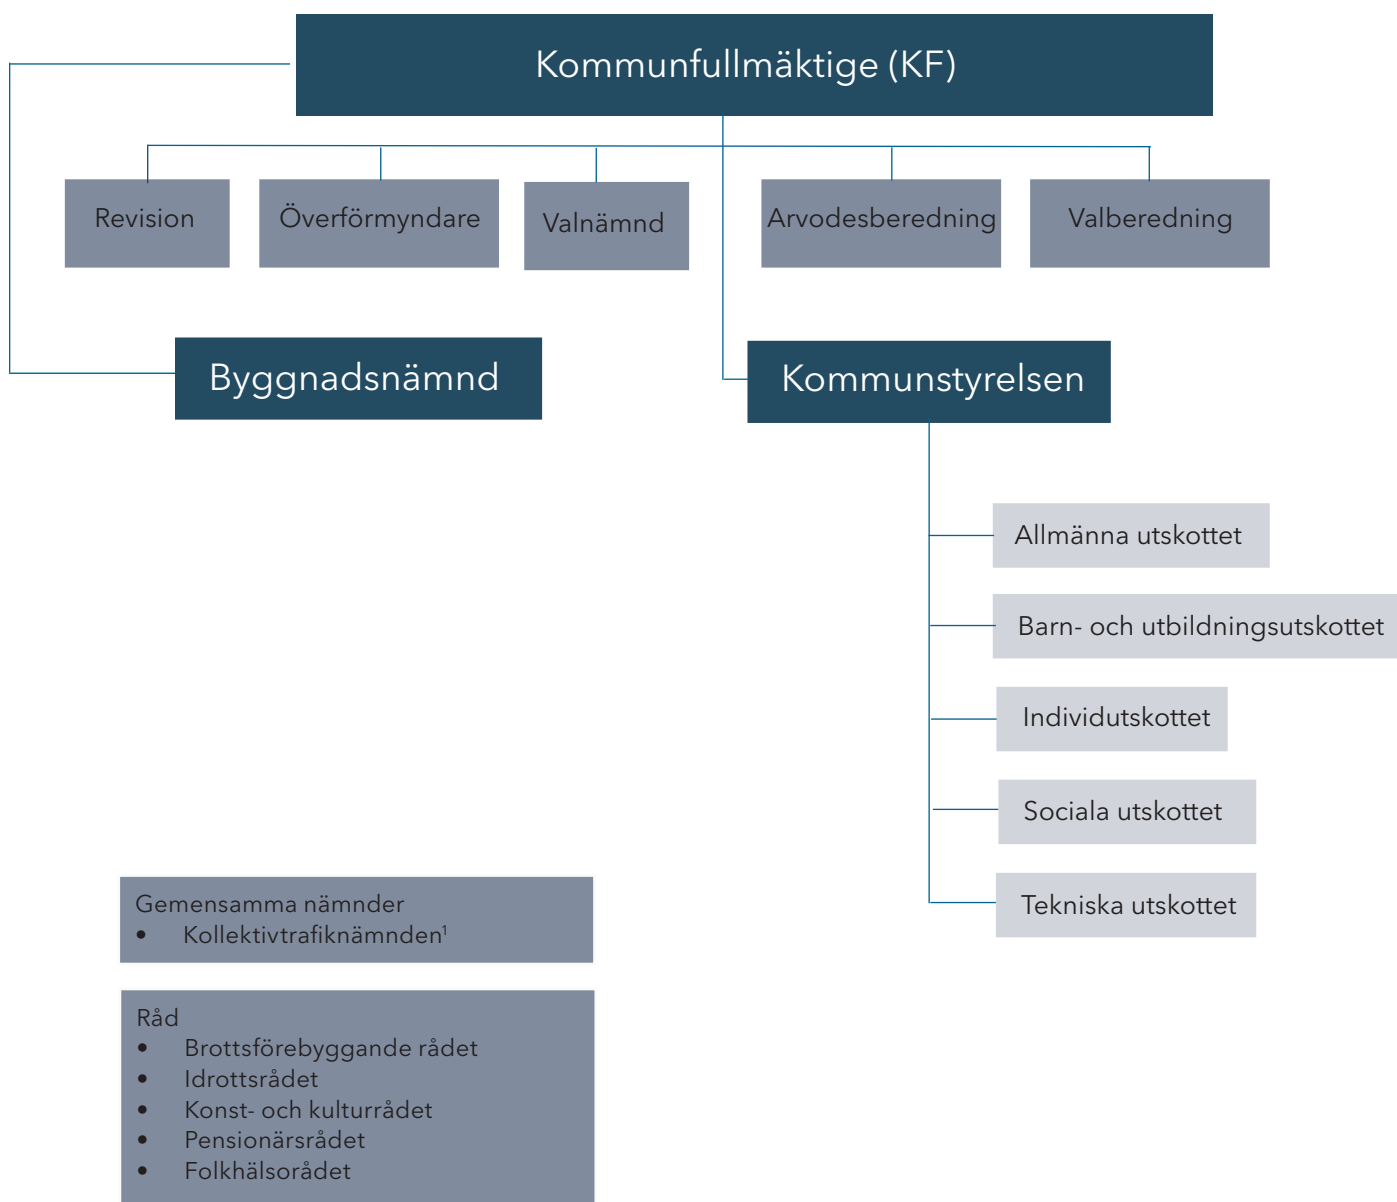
Kommunfullmäktige (KF)

Revision

Överförmyndare

Valnämnd

Arvodesberedning

Valberedning

Byggnadsnämnd

Kommunstyrelsen

Allmänna utskottet

Barn- och utbildningsutskottet

Individutskottet

Sociala utskottet

Tekniska utskottet

Gemensamma nämnder
- Kollektivtrafiknämnden$^1$

Råd
- Brottsförebyggande rådet
- Idrottsrådet
- Konst- och kulturrådet
- Pensionärsrådet
- Folkhälsorådet